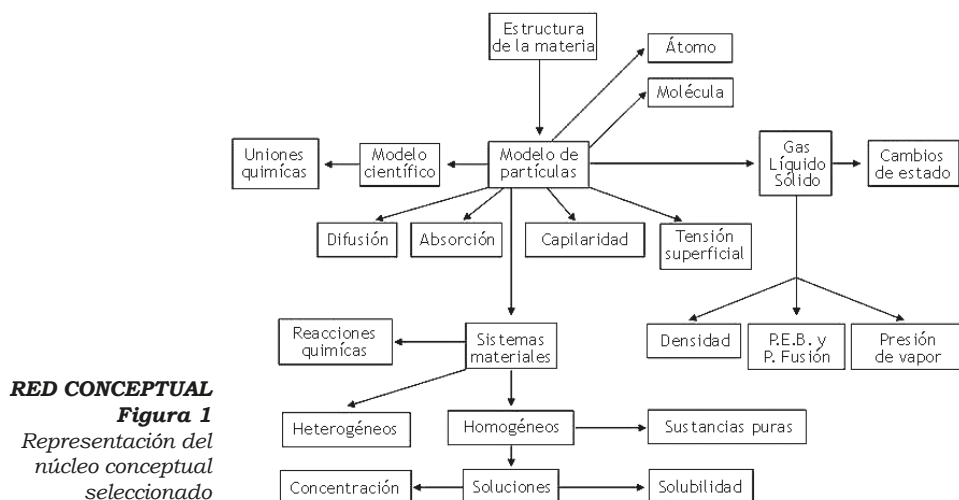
Estructura de la materia

Átomo

Molécula

Uniones químicas

Modelo científico

Modelo de partículas

Gas Líquido Sólido

Cambios de estado

Difusión

Absorción

Capilaridad

Tensión superficial

Reacciones químicas

Sistemas materiales

Densidad

P.E.B. y P. Fusión

Presión de vapor

Heterogéneos

Homogéneos

Sustancias puras

Concentración

Soluciones

Solubilidad

***RED CONCEPTUAL Figura 1***
*Representación del núcleo conceptual seleccionado*